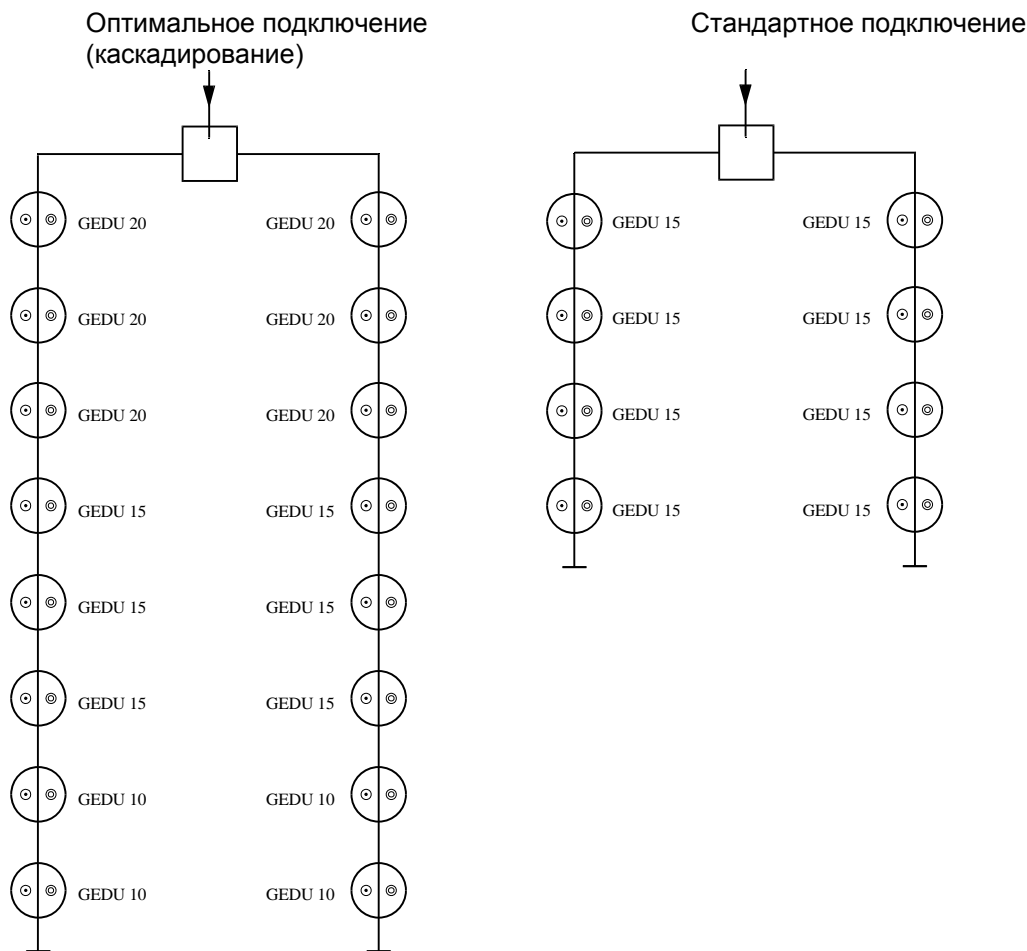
Оптимальное подключение (каскадирование)

GEDU 20
GEDU 20
GEDU 20
GEDU 20
GEDU 20
GEDU 20
GEDU 15
GEDU 15
GEDU 15
GEDU 15
GEDU 15
GEDU 15
GEDU 10
GEDU 10
GEDU 10
GEDU 10

Стандартное подключение

GEDU 15
GEDU 15
GEDU 15
GEDU 15
GEDU 15
GEDU 15
GEDU 15
GEDU 15